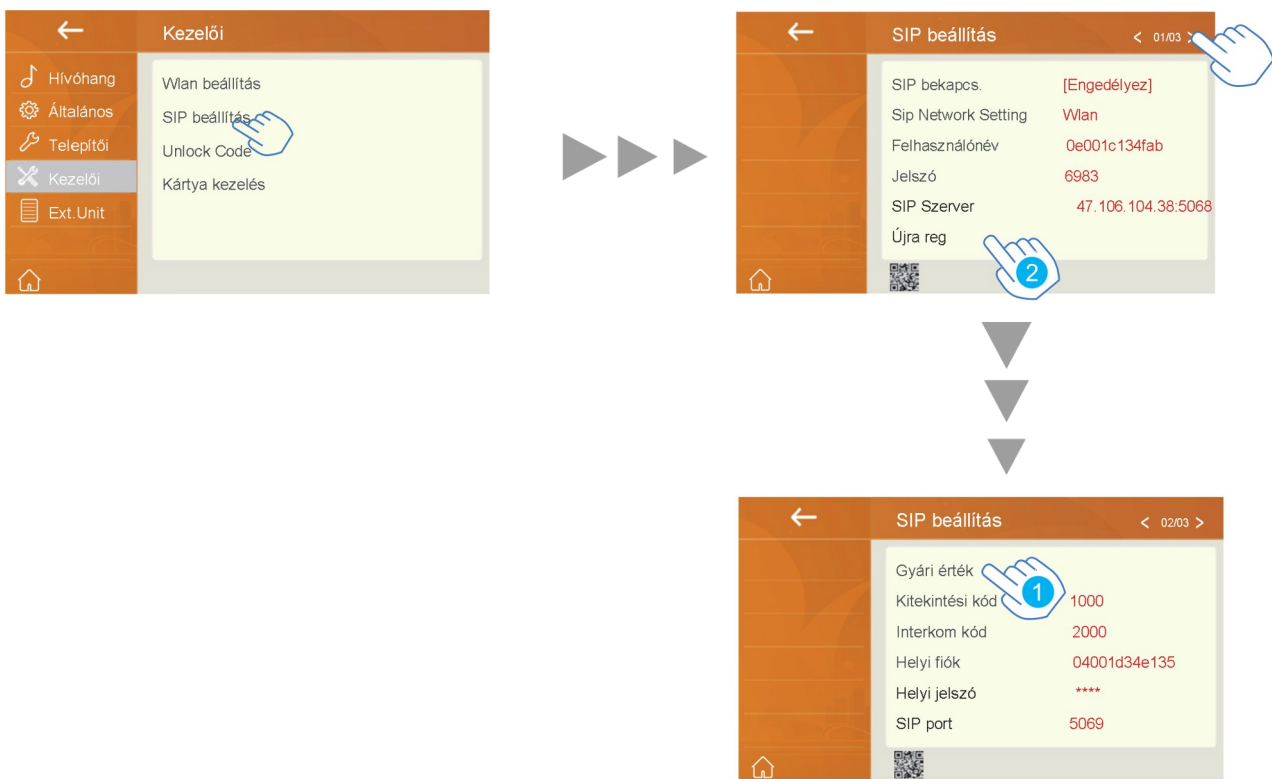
Kezelői

Hívóhang
Általános
Telepítői
Kezelői
Ext.Unit

Wlan beállítás
SIP beállítás
Unlock Code
Kártya kezelés

SIP beállítás
< 01/03 >

| | |
|---|---|
| SIP bekapcs. | [Engedélyez] |
| Sip Network Setting | Wlan |
| Felhasználónév | 0e001c134fab |
| Jelszó | 6983 |
| SIP Szerver | 47.106.104.38:5068 |
| Újra reg | |

2

SIP beállítás
< 02/03 >

| | |
|---|---|
| Gyári érték | |
| Kitekintési kód | 1000 |
| Interkom kód | 2000 |
| Helyi fiók | 04001d34e135 |
| Helyi jelszó | **** |
| SIP port | 5069 |

1